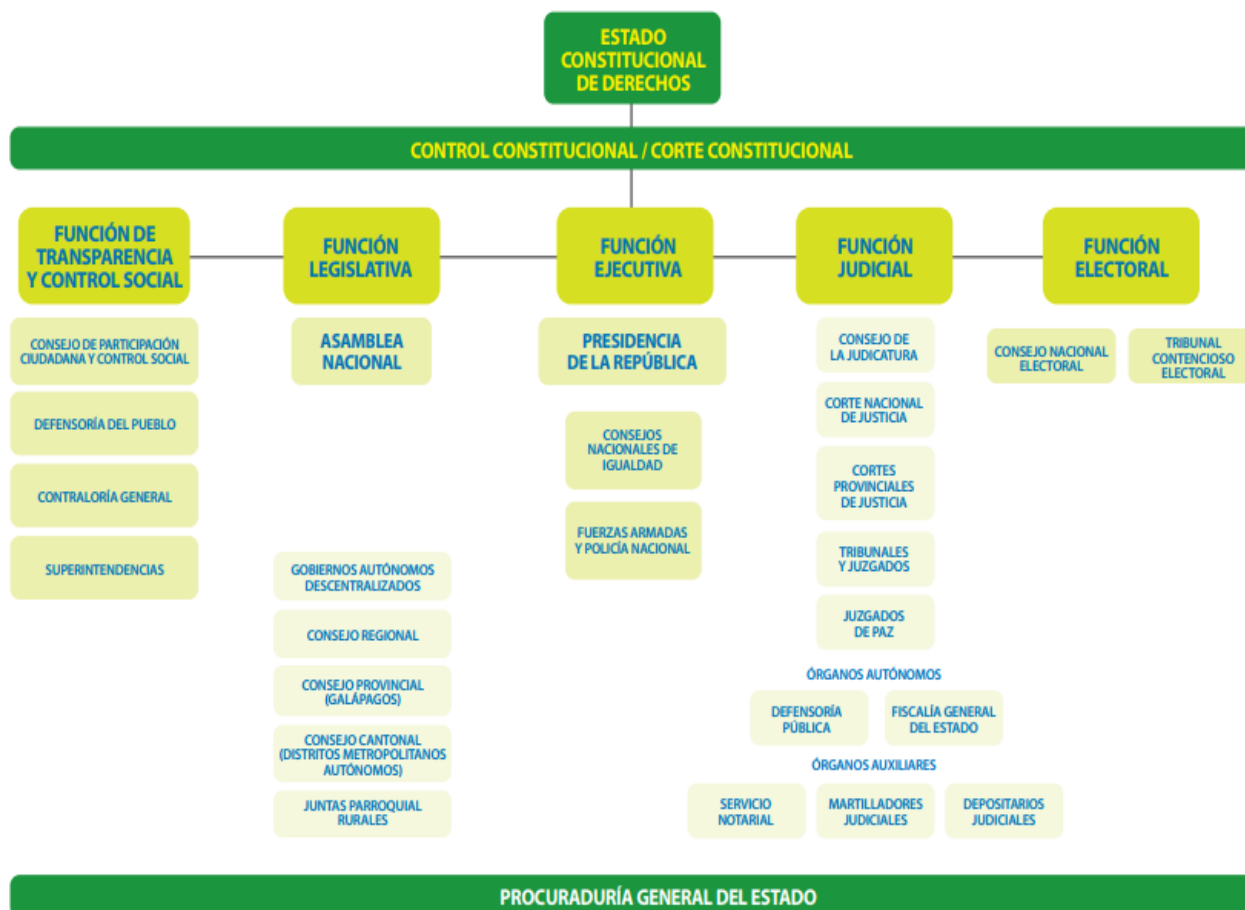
ESTADO CONSTITUCIONAL DE DERECHOS

CONTROL CONSTITUCIONAL / CORTE CONSTITUCIONAL

FUNCIÓN DE TRANSPARENCIA Y CONTROL SOCIAL

FUNCIÓN LEGISLATIVA

FUNCIÓN EJECUTIVA

FUNCIÓN JUDICIAL

FUNCIÓN ELECTORAL

CONSEJO DE PARTICIPACIÓN CIUDADANA Y CONTROL SOCIAL

DEFENSORÍA DEL PUEBLO

CONTRALORÍA GENERAL

SUPERINTENDENCIAS

ASAMBLEA NACIONAL

GOBIERNOS AUTÓNOMOS DESCENTRALIZADOS

CONSEJO REGIONAL

CONSEJO PROVINCIAL (GALÁPAGOS)

CONSEJO CANTONAL (DISTRITOS METROPOLITANOS AUTÓNOMOS)

JUNTAS PARROQUIAL RURALES

PRESIDENCIA DE LA REPÚBLICA

CONSEJOS NACIONALES DE IGUALDAD

FUERZAS ARMADAS Y POLICÍA NACIONAL

CONSEJO DE LA JUDICATURA

CORTE NACIONAL DE JUSTICIA

CORTES PROVINCIALES DE JUSTICIA

TRIBUNALES Y JUZGADOS

JUZGADOS DE PAZ

ÓRGANOS AUTÓNOMOS

DEFENSORÍA PÚBLICA

FISCALÍA GENERAL DEL ESTADO

ÓRGANOS AUXILIARES

SERVICIO NOTARIAL

MARTILLADORES JUDICIALES

DEPOSITARIOS JUDICIALES

CONSEJO NACIONAL ELECTORAL

TRIBUNAL CONTENCIOSO ELECTORAL

PROCURADURÍA GENERAL DEL ESTADO